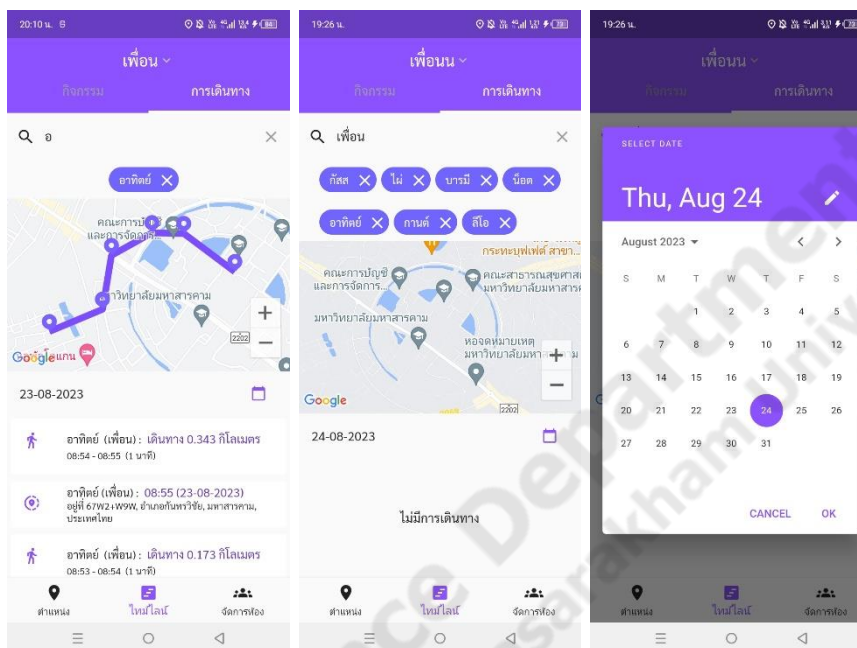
20:10 น.

เพื่อน

กิจกรรม การเดินทาง

อ

อาทิตย์

คณะการบัญชีและการจัดการ

มหาวิทยาลัยมหาสารคาม

Google แกน

2202

23-08-2023

อาทิตย์ (เพื่อน) : เดินทาง 0.343 กิโลเมตร
08:54 - 08:55 (1 นาที)

อาทิตย์ (เพื่อน) : 08:55 (23-08-2023)
อยู่ที่ 67W2+W9W, อำเภอกันทรวิชัย, มหาสารคาม, ประเทศไทย

อาทิตย์ (เพื่อน) : เดินทาง 0.173 กิโลเมตร
08:53 - 08:54 (1 นาที)

ตำแหน่ง ไทม์ไลน์ จัดการห้อง

19:26 น.

เพื่อนน

กิจกรรม การเดินทาง

เพื่อน

กัสส ไม่ บารมี น็อต

อาทิตย์ กานต์ ลีโอ

กระทะบุฟเฟ่ต์ สาขา...

คณะการบัญชีและการจัดการ...

คณะสาธารณสุขศาสตร์ มหาวิทยาลัยมหาสารคาม

มหาวิทยาลัยมหาสารคาม

หอจดหมายเหตุ มหาวิทยาลัยมหา...

Google

2202

24-08-2023

ไม่มีการเดินทาง

ตำแหน่ง ไทม์ไลน์ จัดการห้อง

19:26 น.

เพื่อนน

กิจกรรม การเดินทาง

SELECT DATE

Thu, Aug 24

August 2023

| S | M | T | W | T | F | S |
|---|---|---|---|---|---|---|
| | | 1 | 2 | 3 | 4 | 5 |
| 6 | 7 | 8 | 9 | 10 | 11 | 12 |
| 13 | 14 | 15 | 16 | 17 | 18 | 19 |
| 20 | 21 | 22 | 23 | 24 | 25 | 26 |
| 27 | 28 | 29 | 30 | 31 | | |

CANCEL OK

ตำแหน่ง ไทม์ไลน์ จัดการห้อง